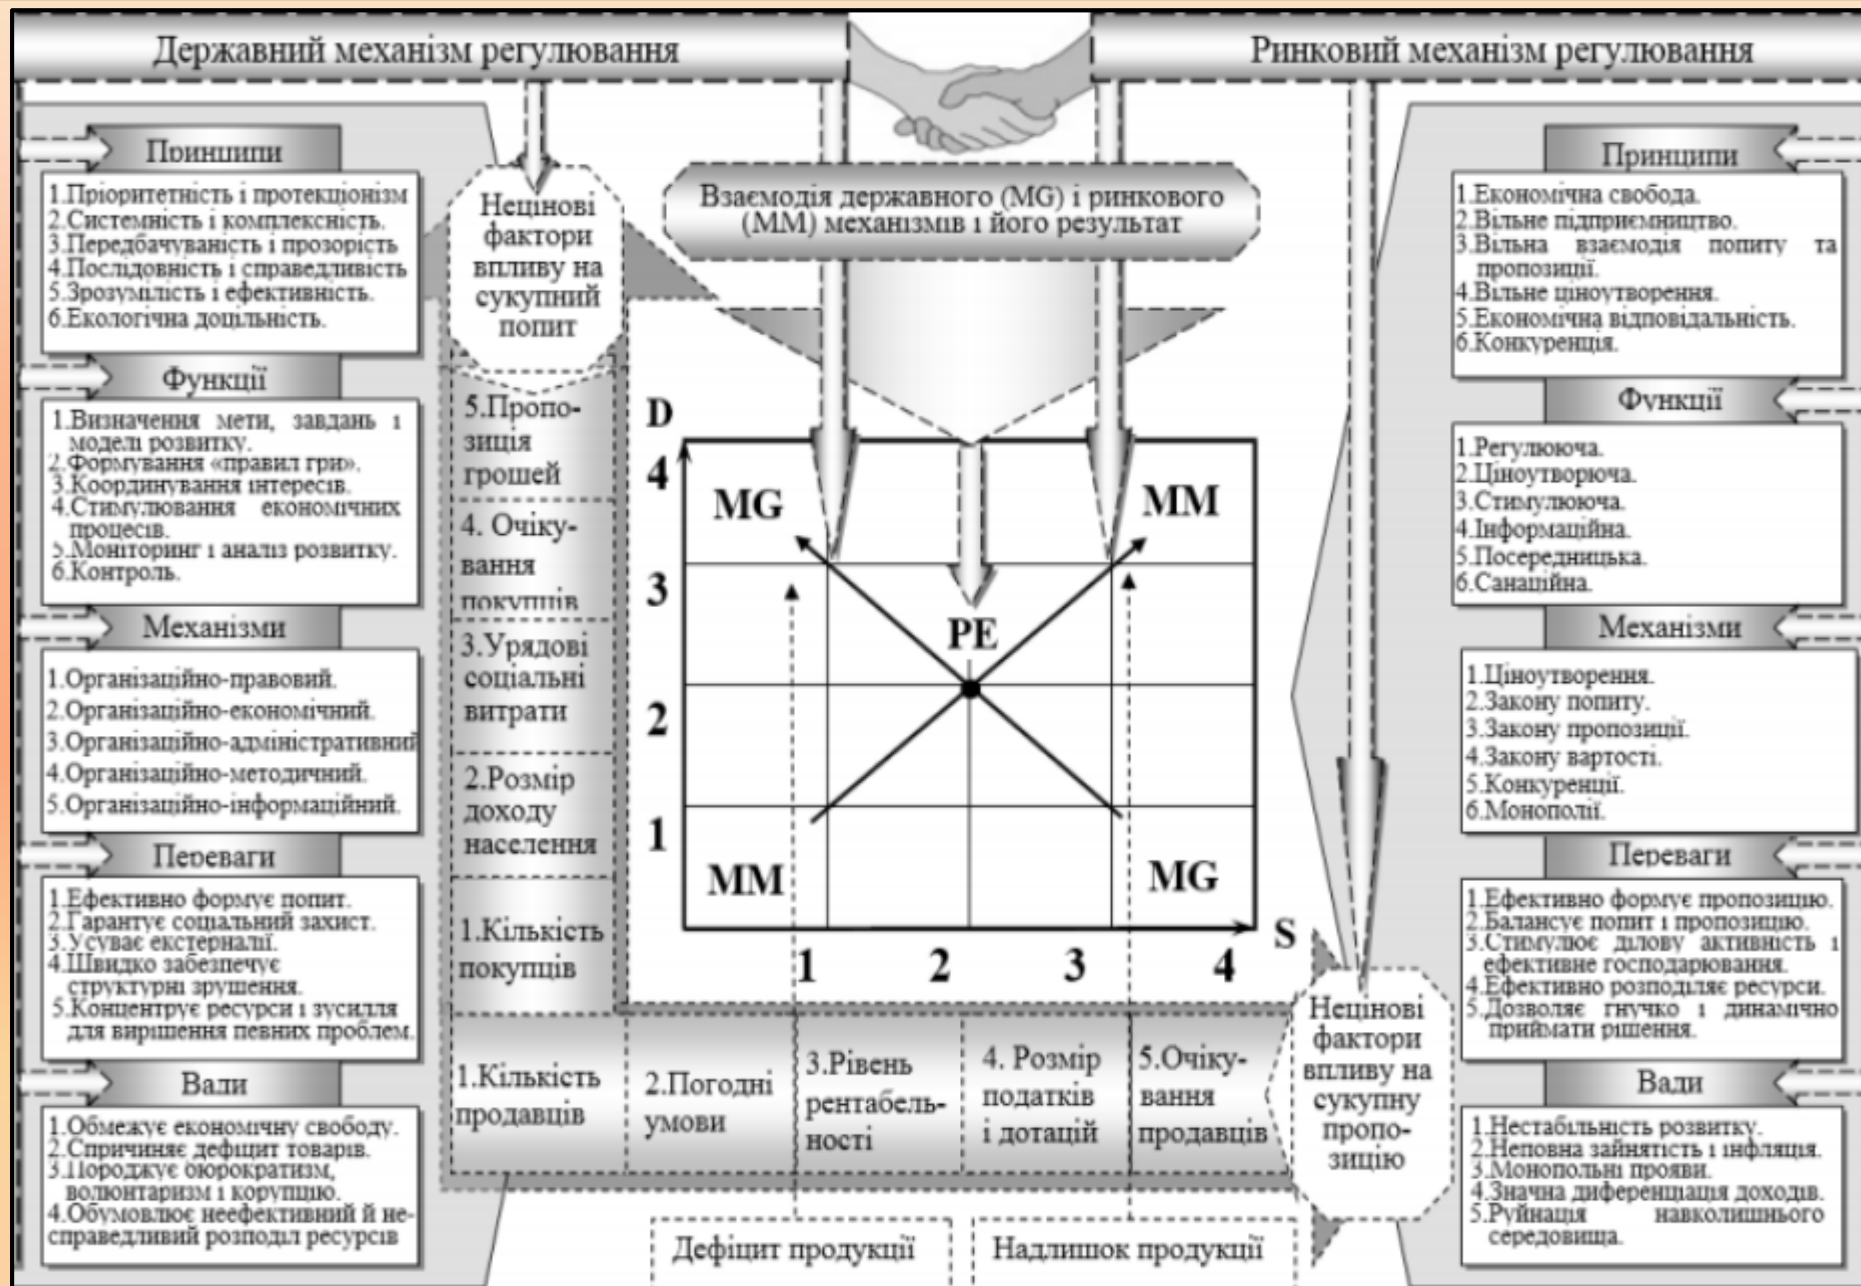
Державний механізм регулювання

Ринковий механізм регулювання

Принципи

1.Пріоритетність і протекціонізм
2.Системність і комплексність.
3.Передбачуваність і прозорість
4.Послідовність і справедливість
5.Зрозумілість і ефективність.
6.Екологічна доцільність.

Функції

1.Визначення мети, завдань і моделі розвитку.
2.Формування «правил гри».
3.Координування інтересів.
4.Стимулювання економічних процесів.
5.Моніторинг і аналіз розвитку.
6.Контроль.

Механізми

1.Організаційно-правовий.
2.Організаційно-економічний.
3.Організаційно-адміністративний
4.Організаційно-методичний.
5.Організаційно-інформаційний.

Переваги

1.Ефективно формує попит.
2.Гарантує соціальний захист.
3.Усуває екстерналії.
4.Швидко забезпечує структурні зрушення.
5.Концентрує ресурси і зусилля для вирішення певних проблем.

Вади

1.Обмежує економічну свободу.
2.Спричиняє дефіцит товарів.
3.Породжує бюрократизм, волюнтаризм і корупцію.
4.Обумовлює неефективний й несправедливий розподіл ресурсів

Нецінові фактори впливу на сукупний попит

Взаємодія державного (MG) і ринкового (MM) механізмів і його результат

5.Пропозиція грошей

4. Очікування покупців

3.Урядові соціальні витрати

2.Розмір доходу населення

1.Кількість покупців

D
4
3
2
1
MG
MM
PE
MM
MG
S
1
2
3
4

1.Кількість продавців

2.Погодні умови

3.Рівень рентабельності

4. Розмір податків і дотацій

5.Очікування продавців

Нецінові фактори впливу на сукупну пропозицію

Дефіцит продукції

Надлишок продукції

Принципи

1.Економічна свобода.
2.Вільне підприємництво.
3.Вільна взаємодія попиту та пропозиції.
4.Вільне ціноутворення.
5.Економічна відповідальність.
6.Конкуренція.

Функції

1.Регулююча.
2.Ціноутворююча.
3.Стимулююча.
4.Інформаційна.
5.Посередницька.
6.Санаційна.

Механізми

1.Ціноутворення.
2.Закону попиту.
3.Закону пропозиції.
4.Закону вартості.
5.Конкуренції.
6.Монополії.

Переваги

1.Ефективно формує пропозицію.
2.Балансує попит і пропозицію.
3.Стимулює ділову активність і ефективне господарювання.
4.Ефективно розподіляє ресурси.
5.Дозволяє гнучко і динамічно приймати рішення.

Вади

1.Нестабільність розвитку.
2.Неповна зайнятість і інфляція.
3.Монопольні прояви.
4.Значна диференціація доходів.
5.Руйнація навколишнього середовища.